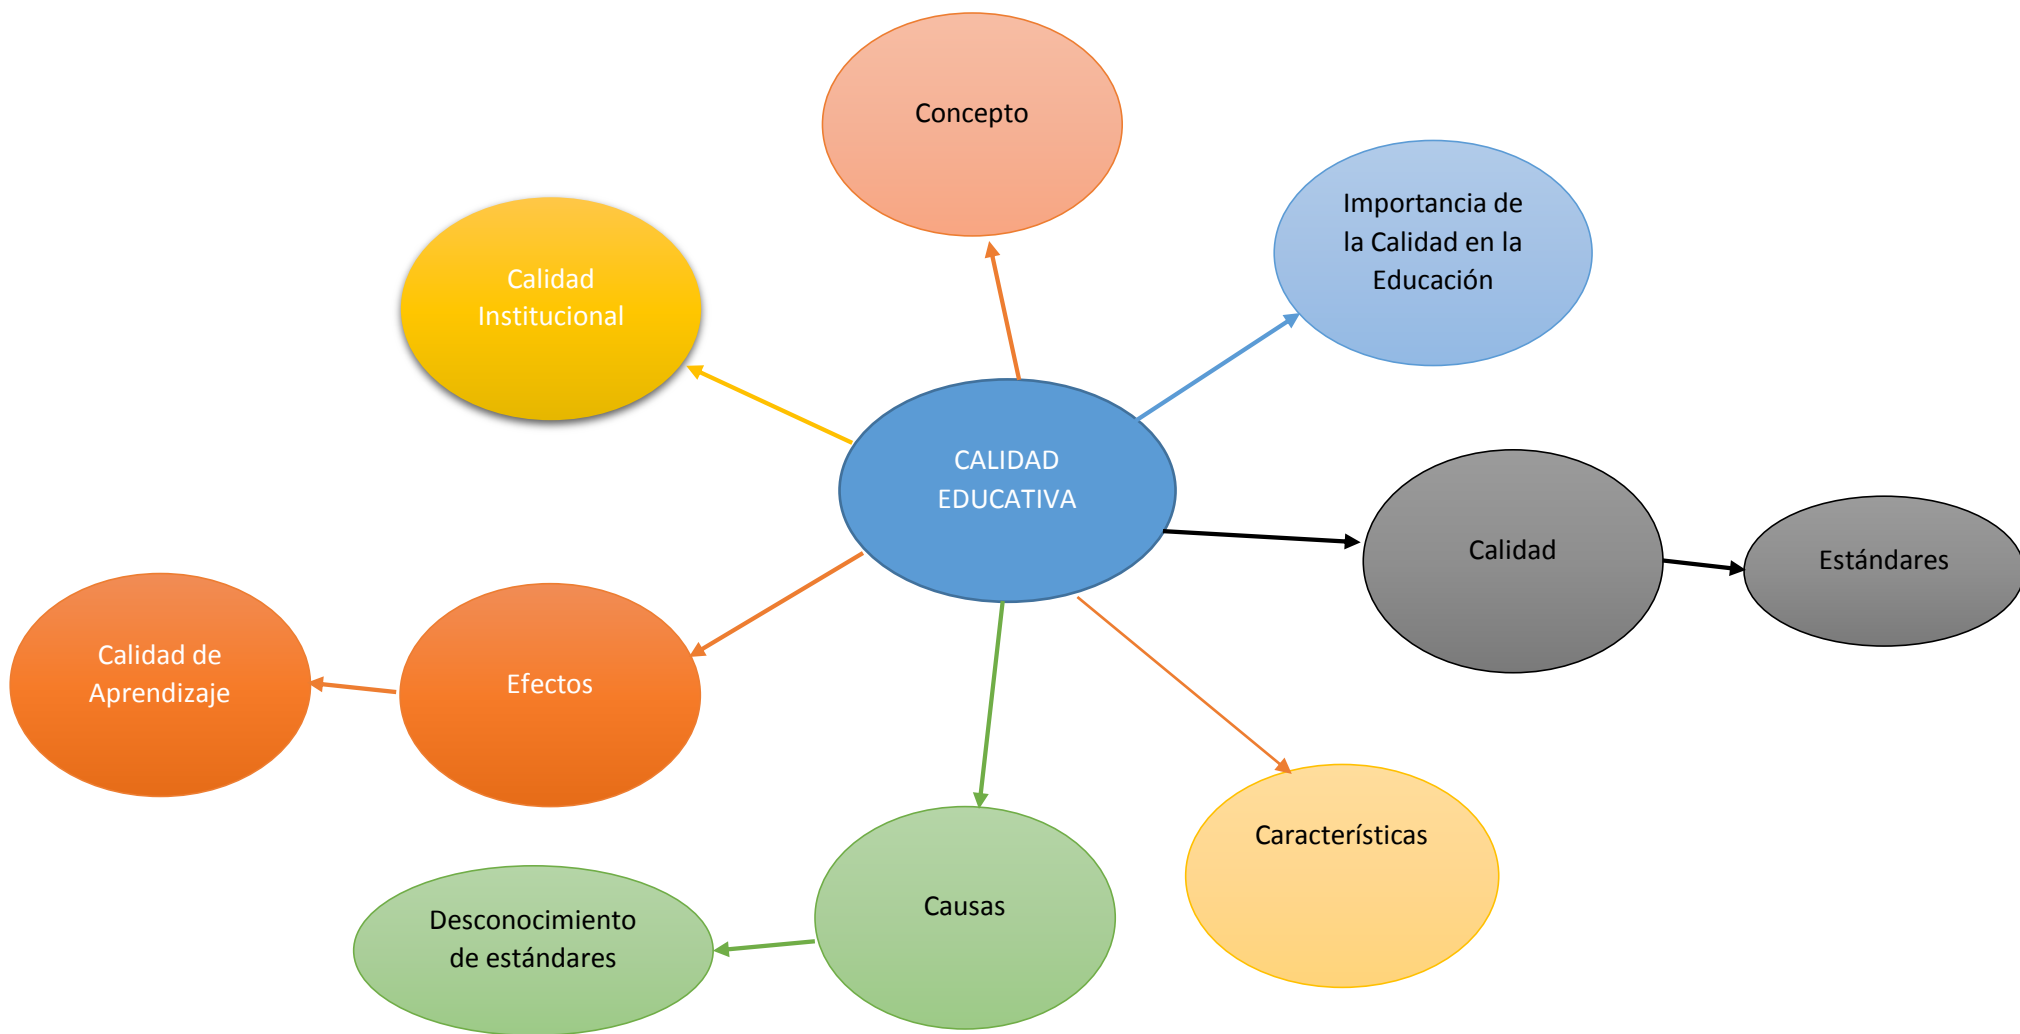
Concepto

Importancia de la Calidad en la Educación

Calidad Institucional

CALIDAD EDUCATIVA

Calidad

Estándares

Calidad de Aprendizaje

Efectos

Características

Causas

Desconocimiento de estándares